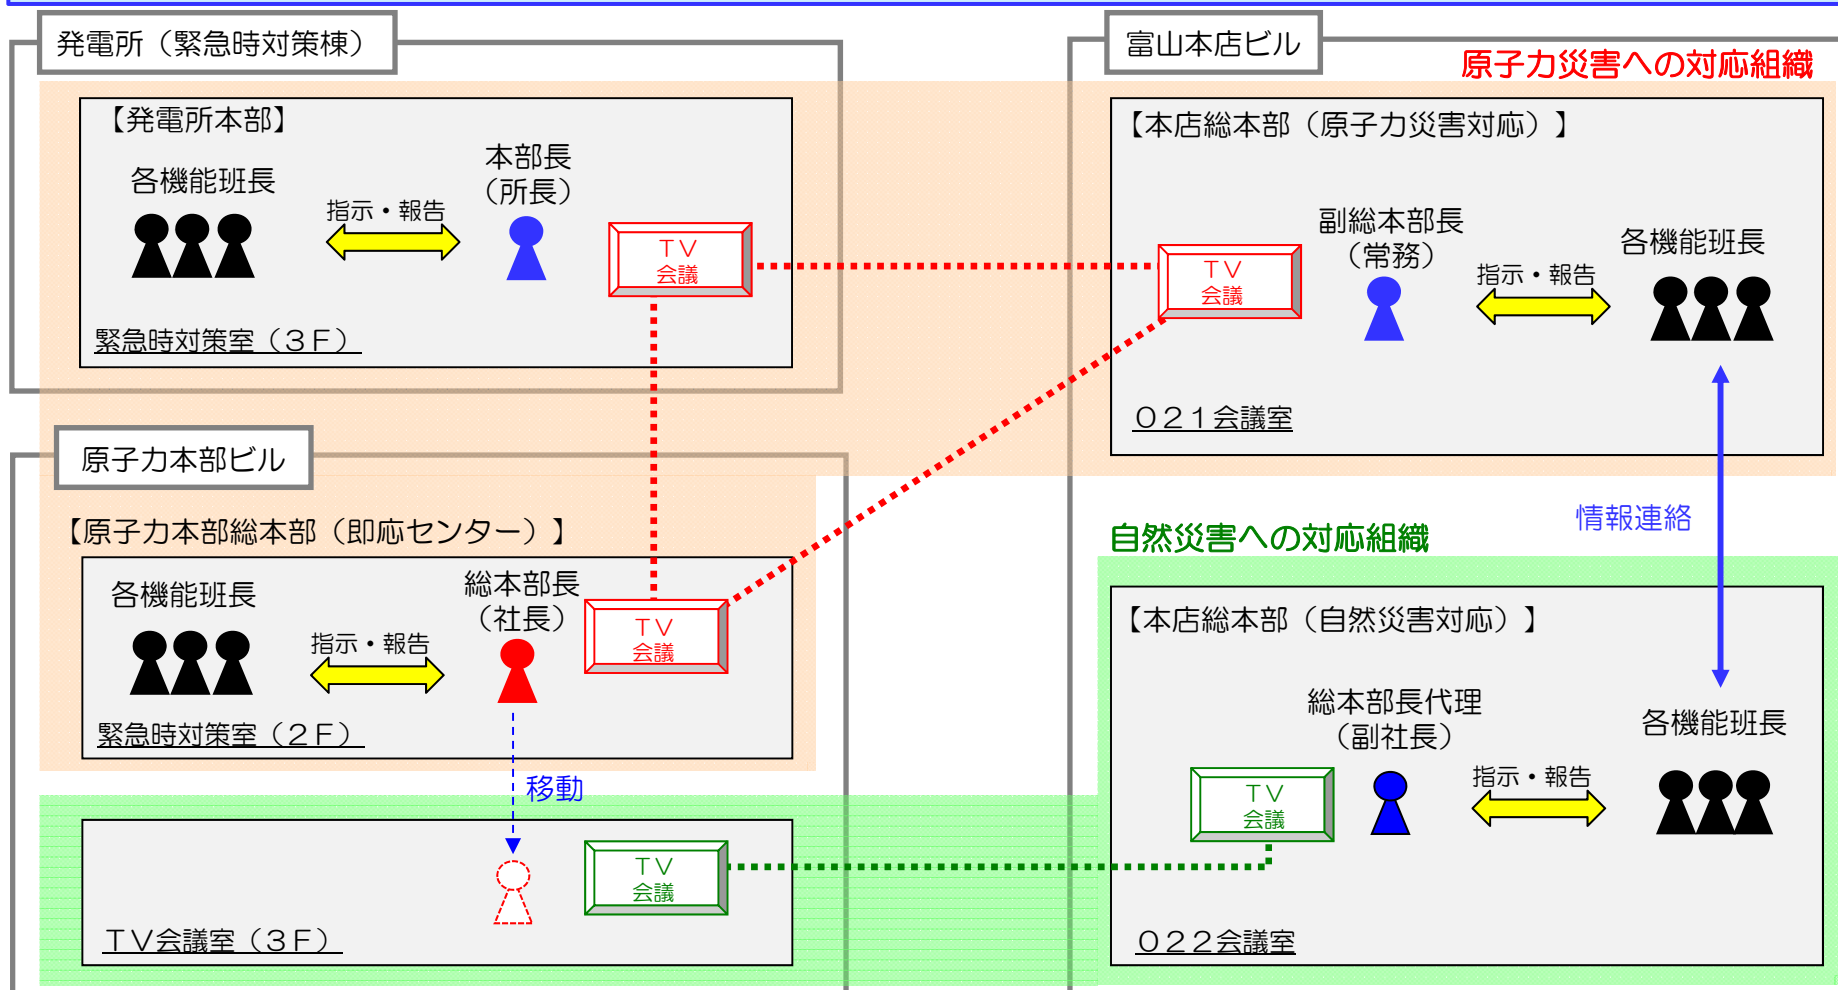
発電所（緊急時対策棟）

【発電所本部】

各機能班長

指示・報告

本部長
（所長）

ＴＶ
会議

緊急時対策室（３Ｆ）

富山本店ビル

原子力災害への対応組織

【本店総本部（原子力災害対応）】

ＴＶ
会議

副総本部長
（常務）

指示・報告

各機能班長

０２１会議室

原子力本部ビル

【原子力本部総本部（即応センター）】

各機能班長

指示・報告

総本部長
（社長）

ＴＶ
会議

緊急時対策室（２Ｆ）

移動

ＴＶ
会議

ＴＶ会議室（３Ｆ）

情報連絡

自然災害への対応組織

【本店総本部（自然災害対応）】

総本部長代理
（副社長）

各機能班長

ＴＶ
会議

指示・報告

０２２会議室